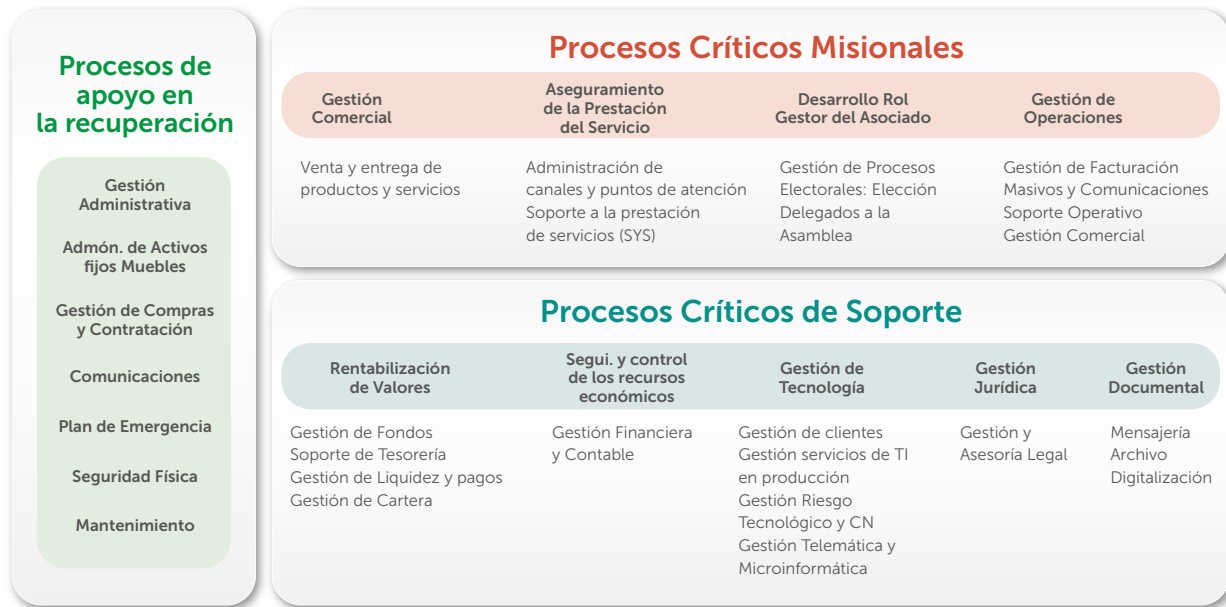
Procesos de apoyo en la recuperación

Gestión Administrativa

Admón. de Activos fijos Muebles

Gestión de Compras y Contratación

Comunicaciones

Plan de Emergencia

Seguridad Física

Mantenimiento

Procesos Críticos Misionales

Gestión Comercial

Aseguramiento de la Prestación del Servicio

Desarrollo Rol Gestor del Asociado

Gestión de Operaciones

Venta y entrega de productos y servicios

Administración de canales y puntos de atención
Soporte a la prestación de servicios (SYS)

Gestión de Procesos Electorales: Elección Delegados a la Asamblea

Gestión de Facturación
Masivos y Comunicaciones
Soporte Operativo
Gestión Comercial

Procesos Críticos de Soporte

Rentabilización de Valores

Segui. y control de los recursos económicos

Gestión de Tecnología

Gestión Jurídica

Gestión Documental

Gestión de Fondos
Soporte de Tesorería
Gestión de Liquidez y pagos
Gestión de Cartera

Gestión Financiera y Contable

Gestión de clientes
Gestión servicios de TI en producción
Gestión Riesgo Tecnológico y CN
Gestión Telemática y Microinformática

Gestión y Asesoría Legal

Mensajería
Archivo
Digitalización